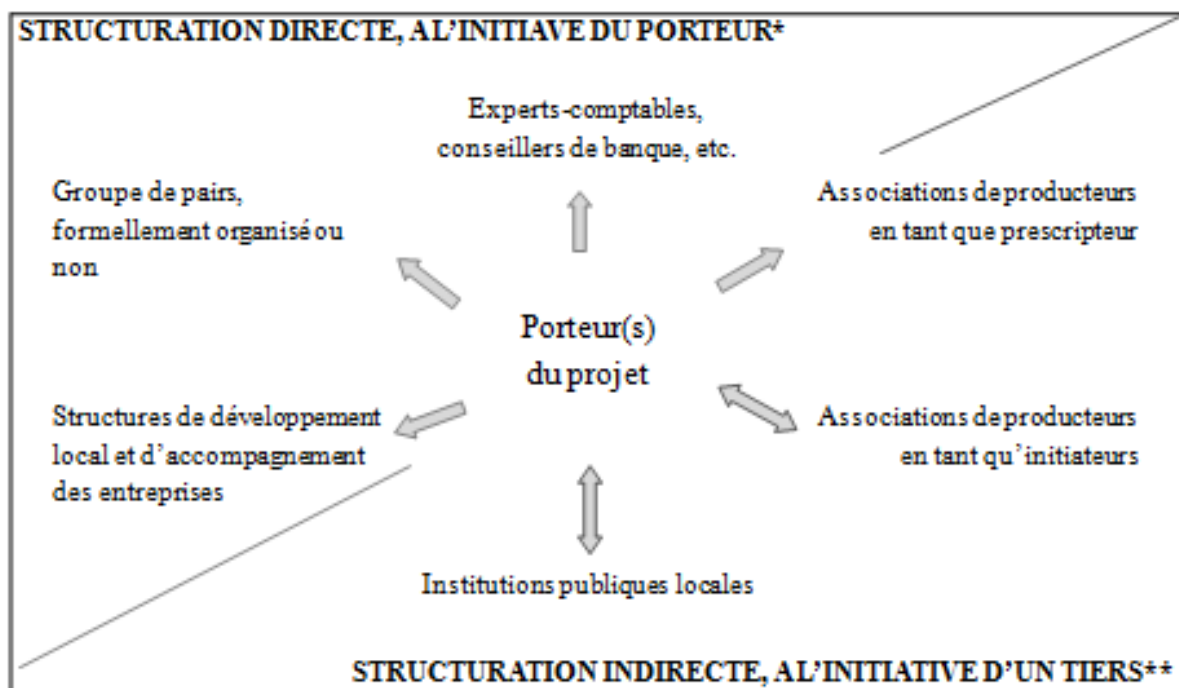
STRUCTURATION DIRECTE, AL'INITIAVE DU PORTEUR*

Experts-comptables, conseillers de banque, etc.

Groupe de pairs, formellement organisé ou non

Associations de producteurs en tant que prescripteur

Porteur(s) du projet

Structures de développement local et d'accompagnement des entreprises

Associations de producteurs en tant qu'initiateurs

Institutions publiques locales

STRUCTURATION INDIRECTE, AL'INITIATIVE D'UN TIERS**